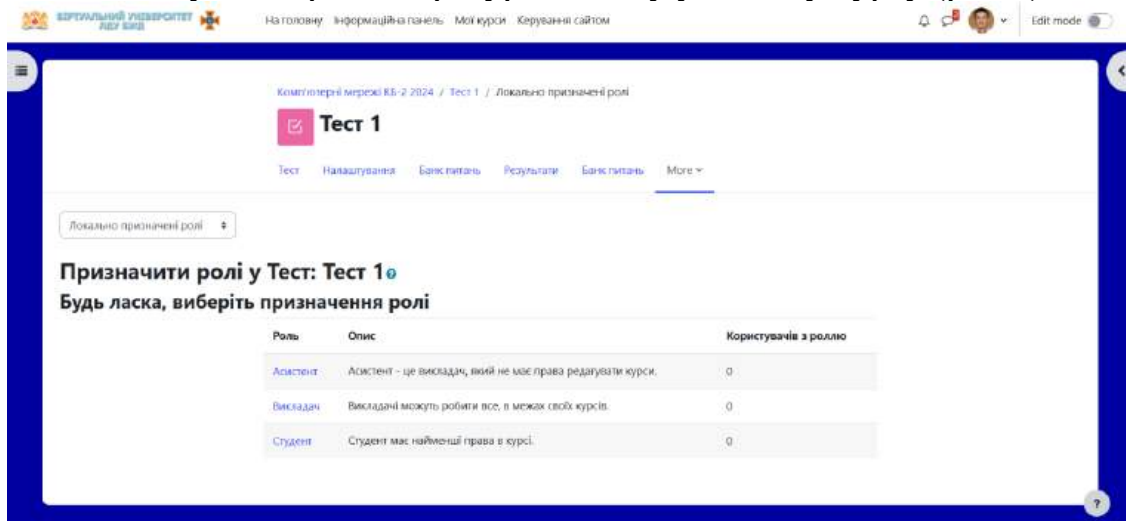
ВІРТУАЛЬНИЙ УНІВЕРСИТЕТ ЛДУ БЖД

На головну Інформаційна панель Мої курси Керування сайтом

Edit mode

Комп'ютерні мережі КБ-2 2024 / Тест 1 / Локально призначені ролі

Тест 1

Тест Налаштування Банк питань Результати Банк питань More

Локально призначені ролі

Призначити ролі у Тест: Тест 1

Будь ласка, виберіть призначення ролі

| Роль | Опис | Користувачів з роллю |
|---|---|---|
| Асистент | Асистент - це викладач, який не має права редагувати курси. | 0 |
| Викладач | Викладачі можуть робити все, в межах своїх курсів. | 0 |
| Студент | Студент має найменші права в курсі. | 0 |

?